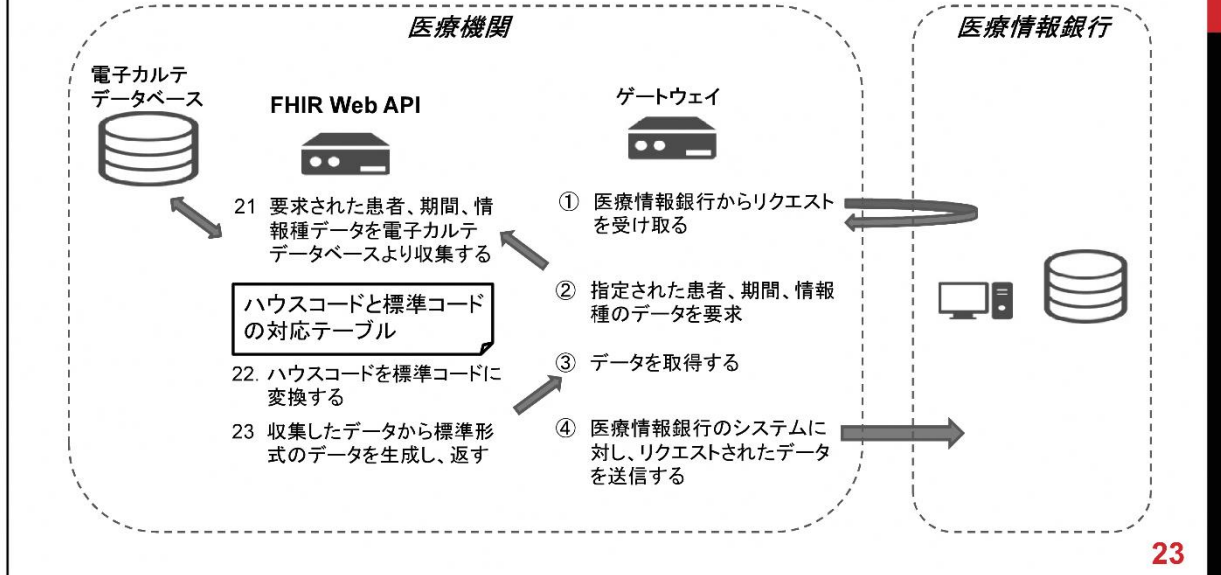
医療機関

医療情報銀行

電子カルテデータベース

FHIR Web API

ゲートウェイ

21 要求された患者、期間、情報種データを電子カルテデータベースより収集する

ハウスコードと標準コードの対応テーブル

22. ハウスコードを標準コードに変換する

23 収集したデータから標準形式のデータを生成し、返す

① 医療情報銀行からリクエストを受け取る

② 指定された患者、期間、情報種のデータを要求

③ データを取得する

④ 医療情報銀行のシステムに対し、リクエストされたデータを送信する

23